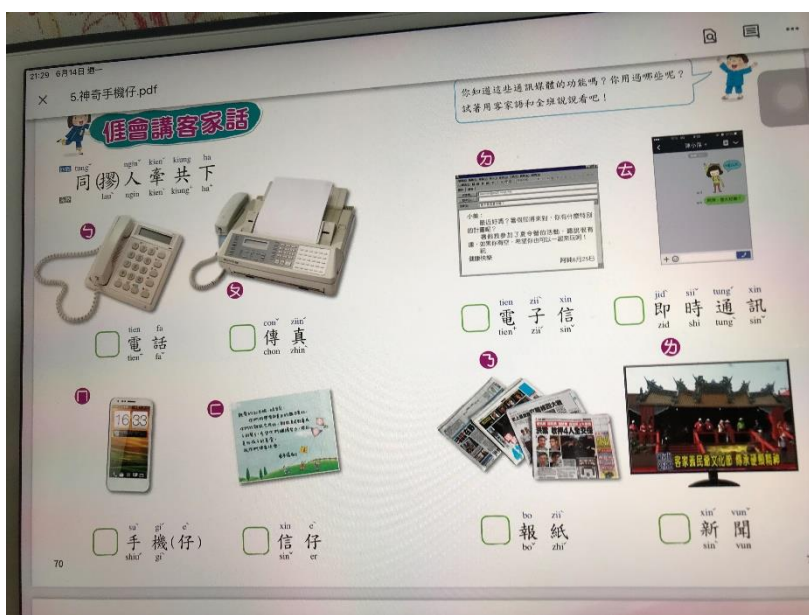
21:29 6月14日 週一

5.神奇手機仔.pdf

你知道這些通訊媒體的功能嗎？你用過哪些呢？試著用客家語和全班說說看吧！

係會講客家話

tung ngiun kien kiung ha
同(摎)人牽共下
lau ngin kien kiung ha

ㄅ

ㄆ

tien fa
電話
tien fa

con zhin
傳真
chon zhin

ㄇ

16:38

ㄈ

sa gi e
手機(仔)
shiu gi

xin e
信仔
sin er

70

ㄉ

ㄊ

tien zii xin
電子信
tien zii sin

jid sii tung xin
即時通訊
zid shi tung sin

ㄋ

ㄌ

bo zii
報紙
bo zhi

xin vun
新聞
sin vun